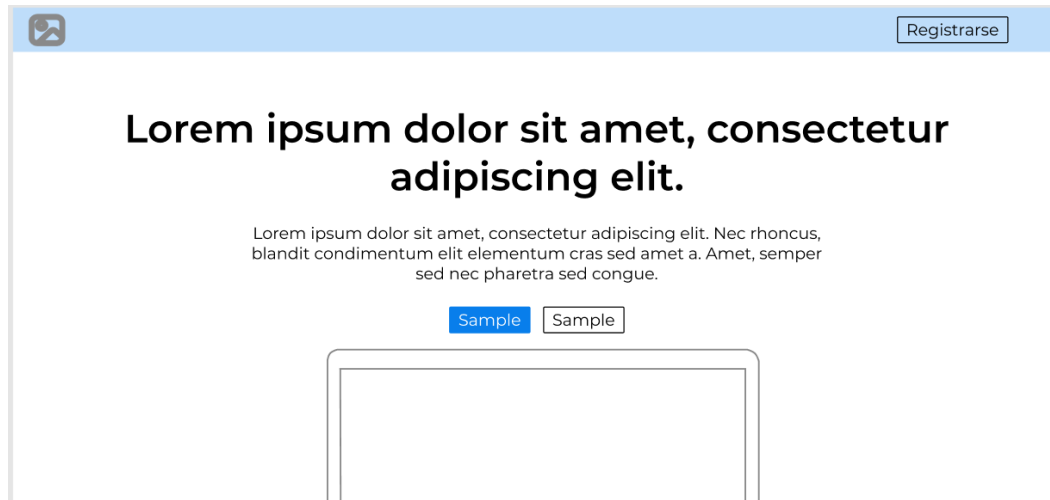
Registrarse

Lorem ipsum dolor sit amet, consectetur adipiscing elit.

Lorem ipsum dolor sit amet, consectetur adipiscing elit. Nec rhoncus, blandit condimentum elit elementum cras sed amet a. Amet, semper sed nec pharetra sed congue.

Sample Sample